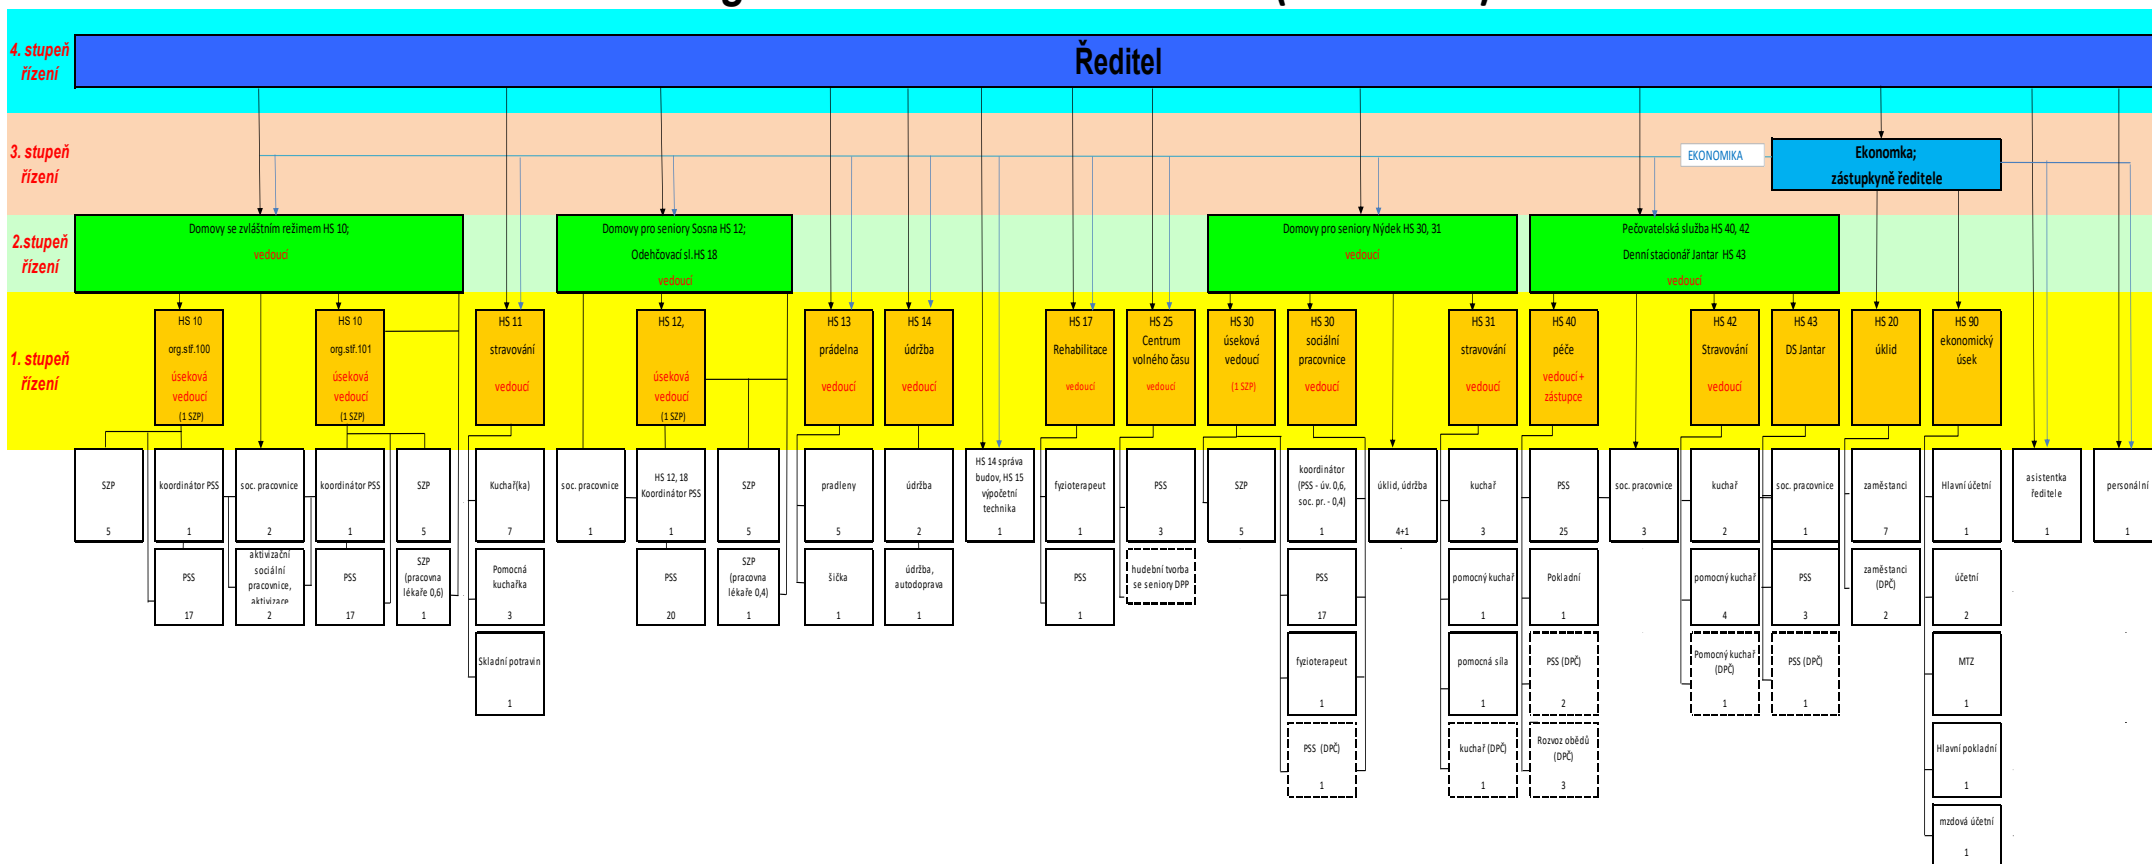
4. stupeň řízení

Ředitel

3. stupeň řízení

EKONOMIKA

Ekonomka; zástupkyně ředitele

2.stupeň řízení

Domovy se zvláštním režimem HS 10; vedoucí

Domovy pro seniory Sosna HS 12; Odehčovací sl. HS 18 vedoucí

Domovy pro seniory Nýdek HS 30, 31 vedoucí

Pečovatelská služba HS 40, 42 Denní stacionář Jantar HS 43 vedoucí

1. stupeň řízení

HS 10 org.stř.100 úseková vedoucí (1 SZP)

HS 10 org.stř.101 úseková vedoucí (1 SZP)

HS 11 stravování vedoucí

HS 12, úseková vedoucí (1 SZP)

HS 13 prádelna vedoucí

HS 14 údržba vedoucí

HS 17 Rehabilitace vedoucí

HS 25 Centrum volného času vedoucí

HS 30 úseková vedoucí (1 SZP)

HS 30 sociální pracovnice vedoucí

HS 31 stravování vedoucí

HS 40 péče vedoucí + zástupce

HS 42 Stravování vedoucí

HS 43 DS Jantar

HS 20 úklid

HS 90 ekonomický úsek

SZP 5

koordinátor PSS 1

soc. pracovnice 2

koordinátor PSS 1

SZP 5

Kuchař(ka) 7

soc. pracovnice 1

HS 12, 18 Koordinátor PSS 1

SZP 5

pradleny 5

údržba 2

HS 14 správa budov, HS 15 výpočetní technika 1

fyzioterapeut 1

PSS 3

SZP 5

koordinátor (PSS - úv. 0,6, soc. pr. - 0,4) 1

úklid, údržba 4+1

kuchař 3

PSS 25

soc. pracovnice 3

kuchař 2

soc. pracovnice 1

zaměstanci 7

Hlavní účetní 1

asistentka ředitele 1

personální 1

PSS 17

aktivizační sociální pracovnice, aktivizace 2

PSS 17

SZP (pracovna lékaře 0,6) 1

Pomocná kuchařka 3

PSS 20

SZP (pracovna lékaře 0,4) 1

šička 1

údržba, autodoprava 1

PSS 1

hudební tvorba se seniory DPP

PSS 17

pomocný kuchař 1

Pokladní 1

pomocný kuchař 4

PSS 3

zaměstanci (DPČ) 2

účetní 2

Skladní potravin 1

fyzioterapeut 1

pomocná síla 1

PSS (DPČ) 2

Pomocný kuchař (DPČ) 1

PSS (DPČ) 1

MTZ 1

PSS (DPČ) 1

kuchař (DPČ) 1

Rozvoz obědů (DPČ) 3

Hlavní pokladní 1

mzdová účetní 1